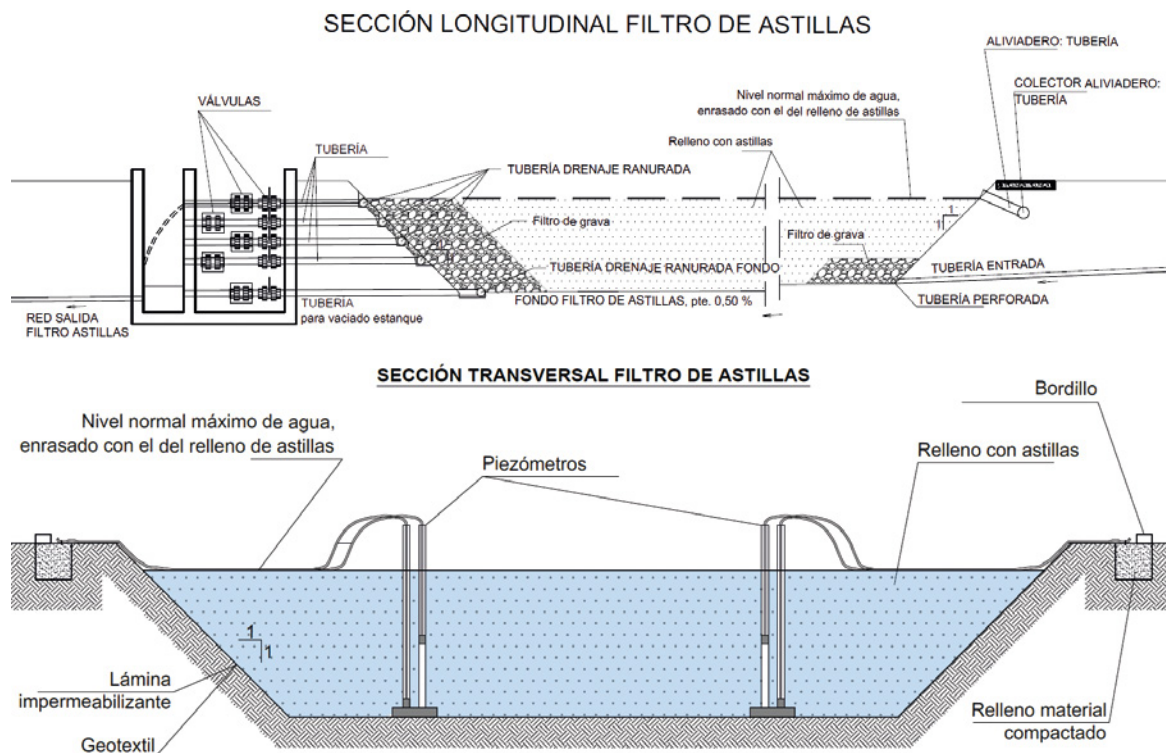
SECCIÓN LONGITUDINAL FILTRO DE ASTILLAS

ALIVIADERO: TUBERÍA

COLECTOR ALIVIADERO: TUBERÍA

Nivel normal máximo de agua, enrasado con el del relleno de astillas

VÁLVULAS

Relleno con astillas

TUBERÍA

TUBERÍA DRENAJE RANURADA

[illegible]

1

1

Filtro de grava

Filtro de grava

1

1

TUBERÍA DRENAJE RANURADA FONDO

TUBERÍA ENTRADA

TUBERÍA PERFORADA

FONDO FILTRO DE ASTILLAS, pte. 0,50 %

TUBERIA para vaciado estanque

RED SALIDA FILTRO ASTILLAS

SECCIÓN TRANSVERSAL FILTRO DE ASTILLAS

Nivel normal máximo de agua, enrasado con el del relleno de astillas

Bordillo

Piezómetros

Relleno con astillas

1

1

Lámina impermeabilizante

Geotextil

Relleno material compactado